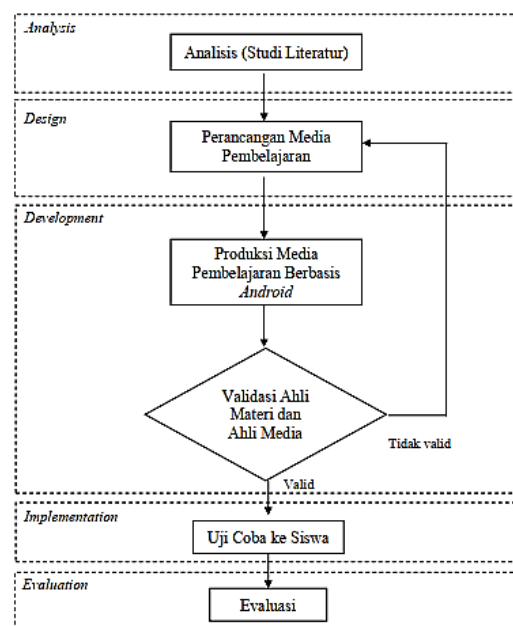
Analysis

Analisis (Studi Literatur)

Design

Perancangan Media Pembelajaran

Development

Produksi Media Pembelajaran Berbasis Android

Validasi Ahli Materi dan Ahli Media

Tidak valid

Valid

Implementation

Uji Coba ke Siswa

Evaluation

Evaluasi